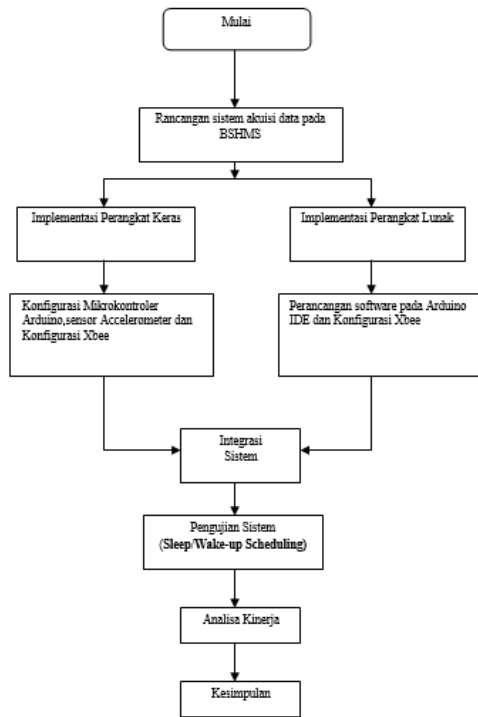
Mulai

Rancangan sistem akuisi data pada BSHMS

Implementasi Perangkat Keras

Implementasi Perangkat Lunak

Konfigurasi Mikrokontroler Arduino,sensor Accelerometer dan Konfigurasi Xbee

Perancangan software pada Arduino IDE dan Konfigurasi Xbee

Integrasi Sistem

Pengujian Sistem (Sleep/Wake-up Scheduling)

Analisa Kinerja

Kesimpulan